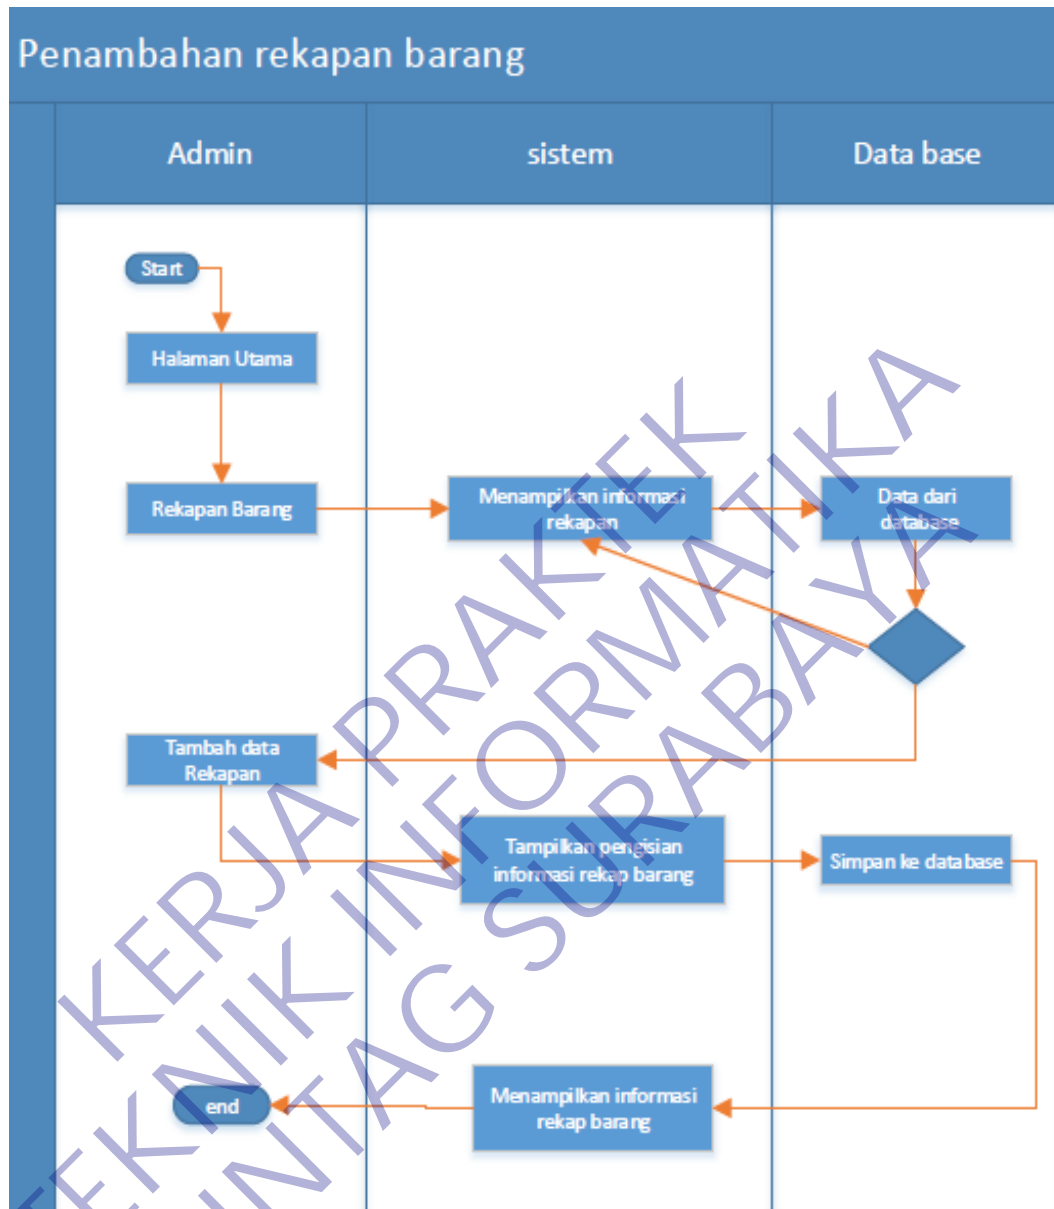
Penambahan rekapan barang

Admin

sistem

Data base

Start

Halaman Utama

Rekapan Barang

Menampilkan informasi rekapan

Data dari database

Tambah data Rekapan

Tampilkan pengisian informasi rekap barang

Simpan ke database

end

Menampilkan informasi rekap barang

KERJA PRAKTEK
TEKNIK INFORMATIKA
UNTAG SURABAYA